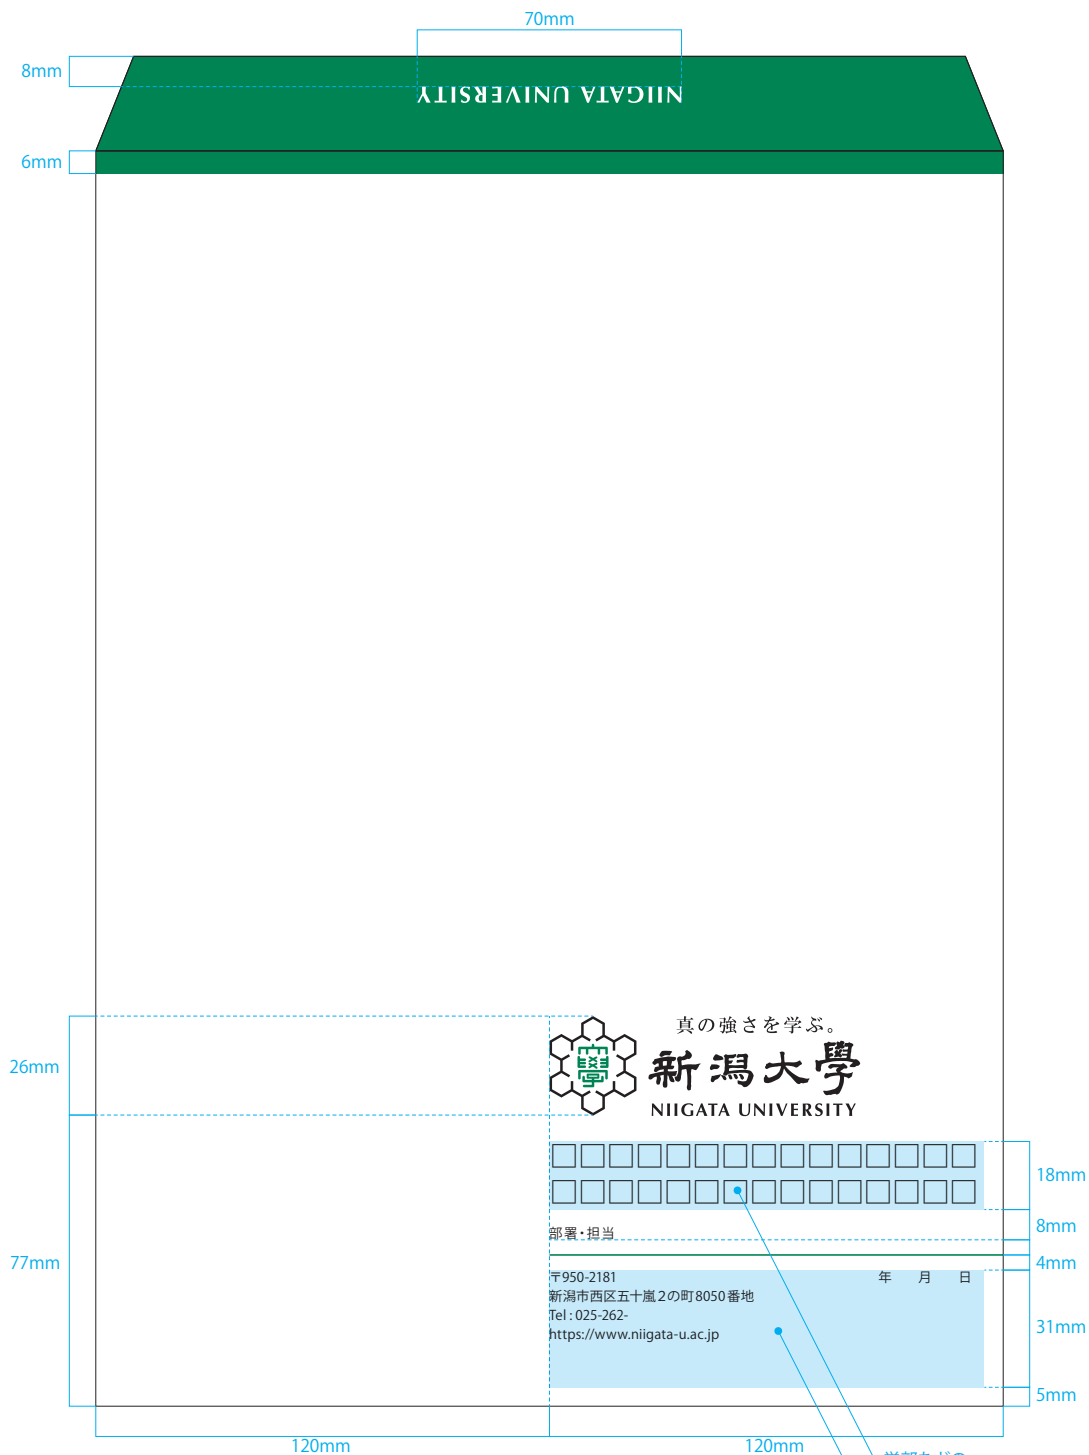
70mm

8mm

NIIGATA UNIVERSITY

6mm

26mm

真の強さを学ぶ。

新潟大學

NIIGATA UNIVERSITY

18mm

8mm

部署・担当

4mm

77mm

〒950-2181
新潟市西区五十嵐２の町8050番地
Tel : 025-262-
https://www.niigata-u.ac.jp

年　月　日

31mm

5mm

120mm

120mm

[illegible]